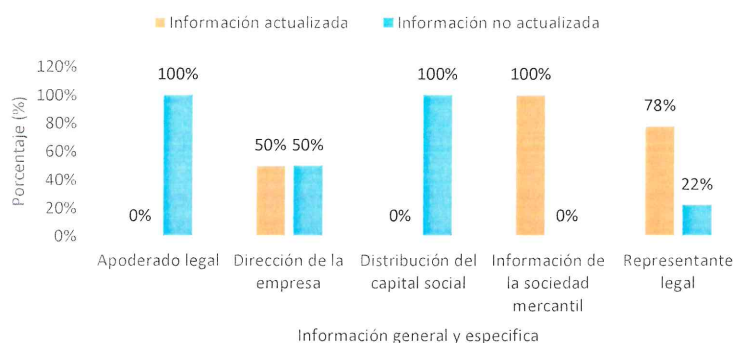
Información actualizada
Información no actualizada

120%
100%
80%
60%
40%
20%
0%

Porcentaje (%)

0%
100%
50%
50%
0%
100%
100%
0%
78%
22%

Apoderado legal
Dirección de la empresa
Distribución del capital social
Información de la sociedad mercantil
Representante legal

Información general y especifica